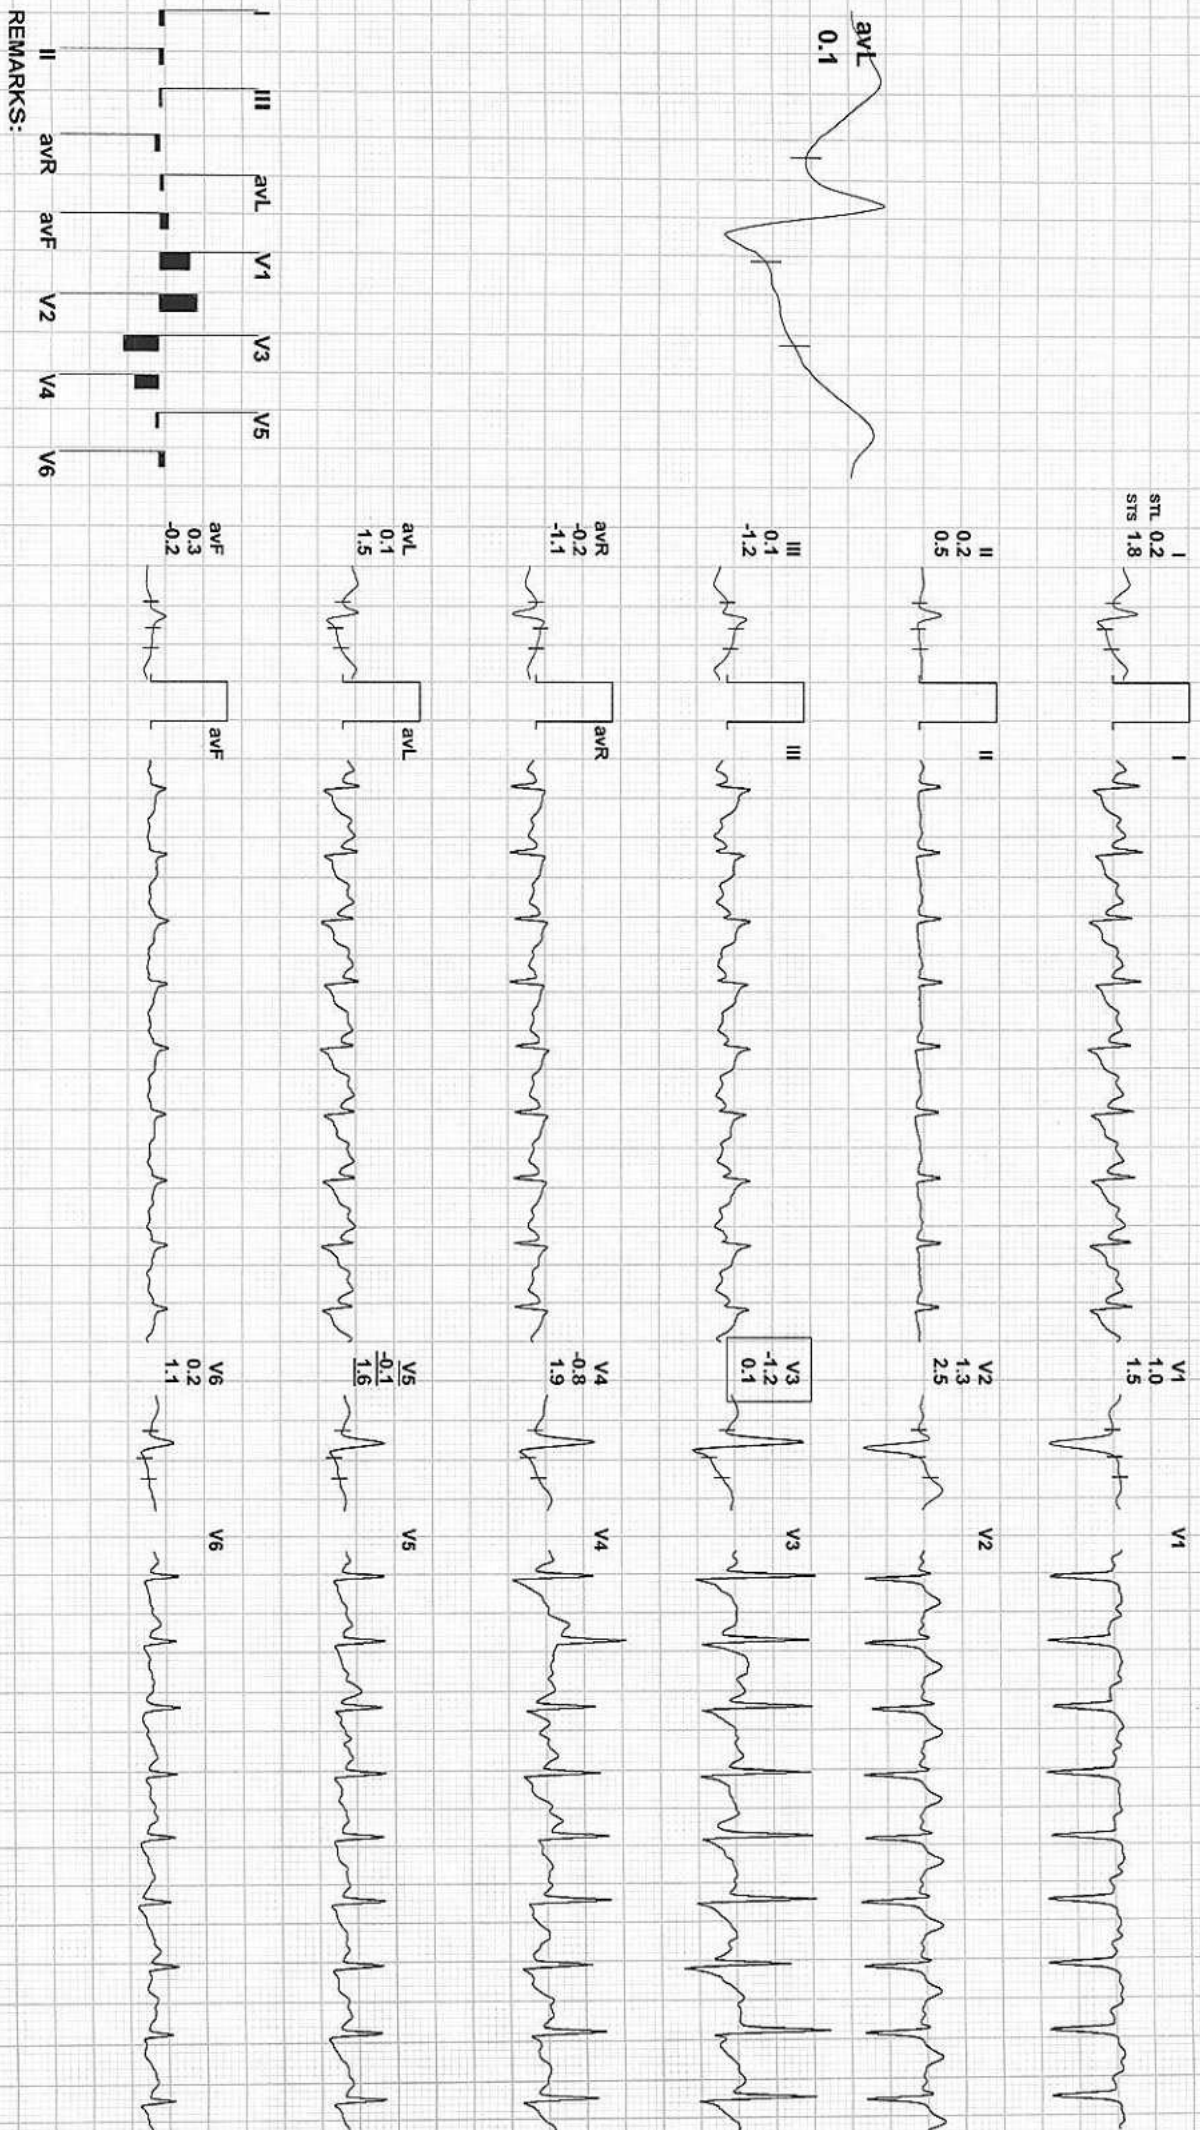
avL
0.1

I
STL 0.2
STS 1.8

I

V1
1.0
1.5

V1

II
0.2
0.5

II

V2
1.3
2.5

V2

III
0.1
-1.2

III

V3
-1.2
0.1

V3

avR
-0.2
-1.1

avR

V4
-0.8
1.9

V4

avL
0.1
1.5

avL

V5
-0.1
1.6

V5

avF
0.3
-0.2

avF

V6
0.2
1.1

V6

I
III
avL
V1
V3
V5
II
avR
avF
V2
V4
V6
REMARKS: